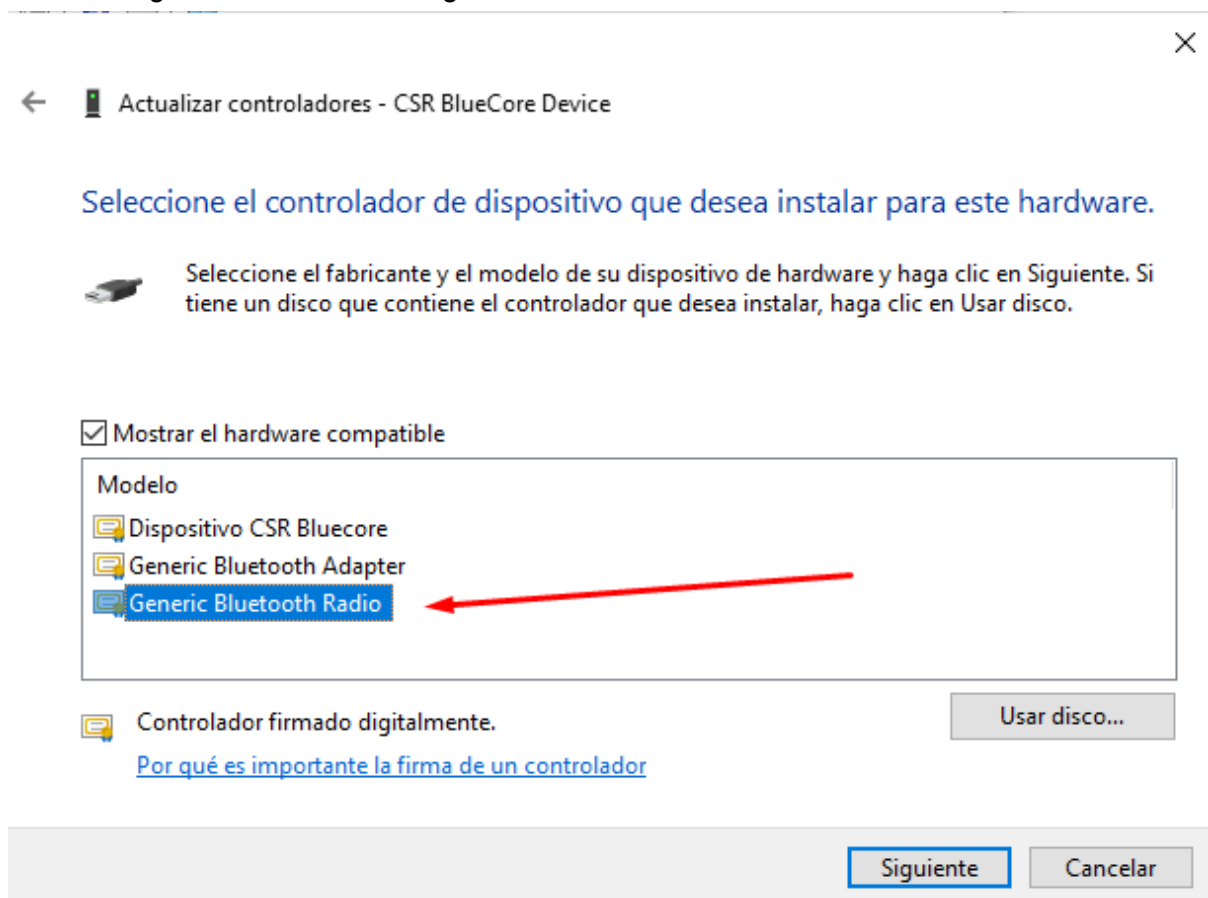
Actualizar controladores - CSR BlueCore Device

Seleccione el controlador de dispositivo que desea instalar para este hardware.

Seleccione el fabricante y el modelo de su dispositivo de hardware y haga clic en Siguiente. Si tiene un disco que contiene el controlador que desea instalar, haga clic en Usar disco.

Mostrar el hardware compatible

Modelo
Dispositivo CSR Bluecore
Generic Bluetooth Adapter
Generic Bluetooth Radio

Controlador firmado digitalmente.
Por qué es importante la firma de un controlador

Usar disco...

Siguiente
Cancelar